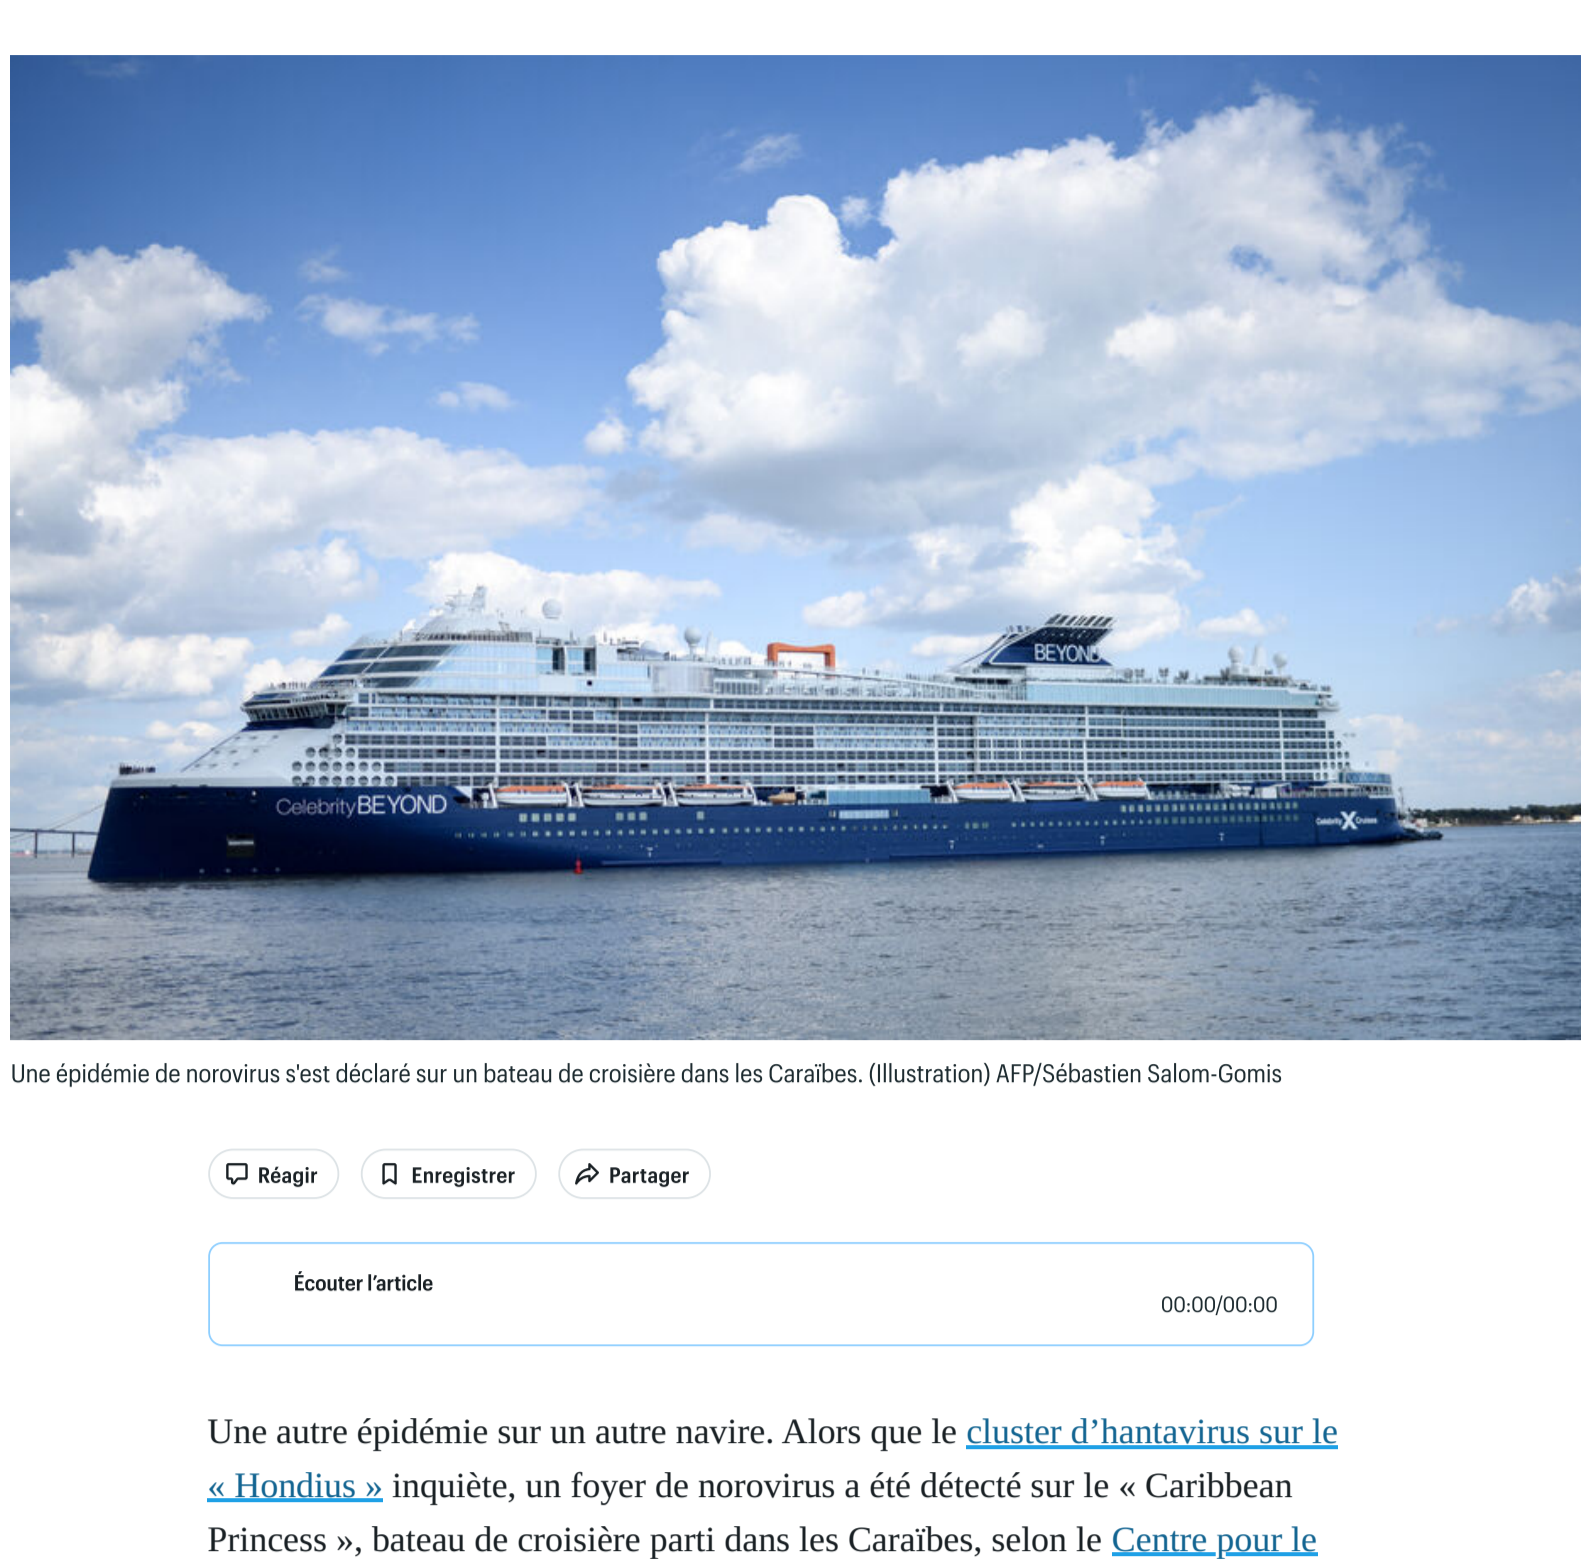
BEYOND

Celebrity BEYOND

Celebrity X Cruises

Une épidémie de norovirus s'est déclaré sur un bateau de croisière dans les Caraïbes. (Illustration) AFP/Sébastien Salom-Gomis

Réagir

Enregistrer

Partager

Écouter l'article

00:00/00:00

Une autre épidémie sur un autre navire. Alors que le cluster d'hantavirus sur le « Hondius » inquiète, un foyer de norovirus a été détecté sur le « Caribbean Princess », bateau de croisière parti dans les Caraïbes, selon le Centre pour le